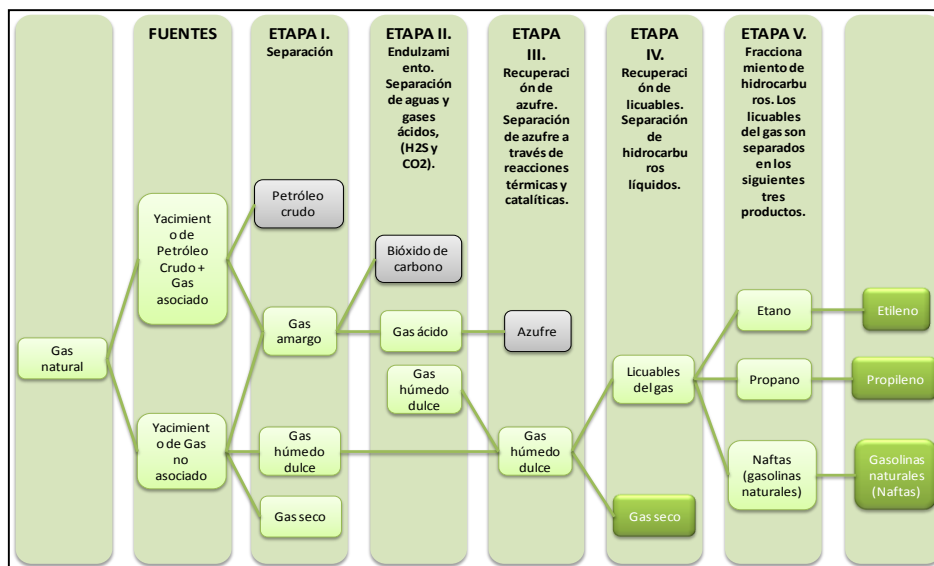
FUENTES

ETAPA I. Separación

ETAPA II. Endulzamiento. Separación de aguas y gases ácidos, (H2S y CO2).

ETAPA III. Recuperación de azufre. Separación de azufre a través de reacciones térmicas y catalíticas.

ETAPA IV. Recuperación de licuables. Separación de hidrocarburos líquidos.

ETAPA V. Fraccionamiento de hidrocarburos. Los licuables del gas son separados en los siguientes tres productos.

Gas natural

Yacimiento de Petróleo Crudo + Gas asociado

Yacimiento de Gas no asociado

Petróleo crudo

Gas amargo

Gas húmedo dulce

Gas seco

Bióxido de carbono

Gas ácido

Gas húmedo dulce

Azufre

Gas húmedo dulce

Licuables del gas

Gas seco

Etano

Propano

Naftas (gasolinas naturales)

Etileno

Propileno

Gasolinas naturales (Naftas)